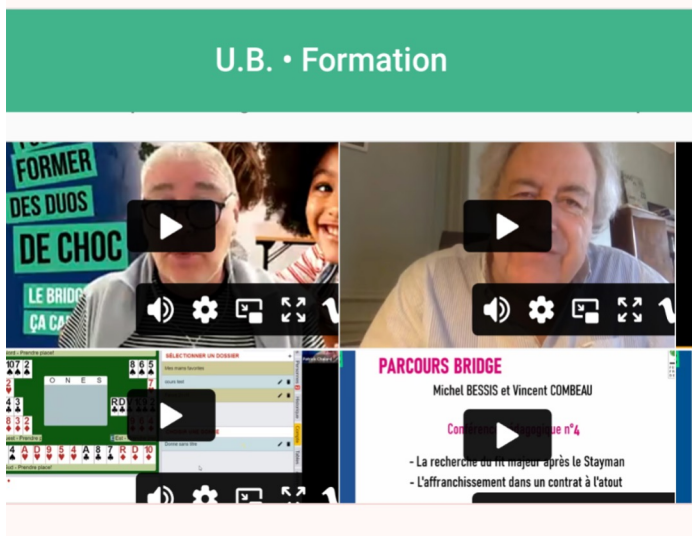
U.B. • Formation

FORMER
DES DUOS
DE CHOC
LE BRIDG
ÇA CA

SÉLECTIONNER UN DOSSIER
O N E S

PARCOURS BRIDGE
Michel BESSIS et Vincent COMBEAU
Con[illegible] n°4
- La recherche du fit majeur après le Stayman
- L'affranchissement dans un contrat à l'atout